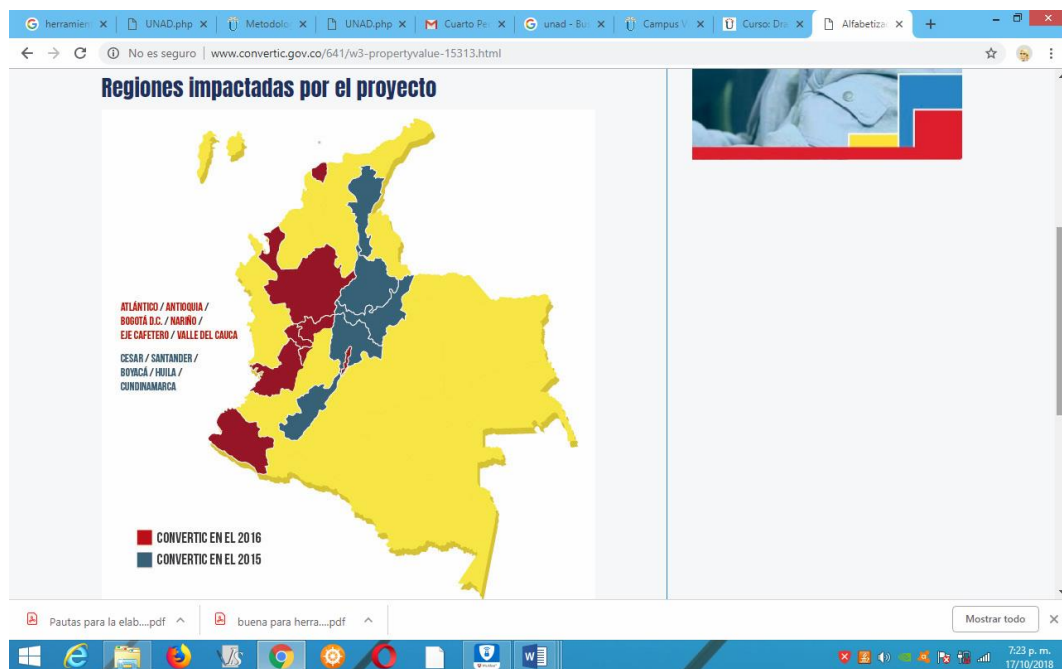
herramien × | UNAD.php × | Metodolo × | UNAD.php × | Cuarto Pe × | unad - Bu × | Campus V × | Curso: Dr × | Alfabetiza ×

No es seguro | www.convertic.gov.co/641/w3-propertyvalue-15313.html

Regiones impactadas por el proyecto

ATLÁNTICO / ANTIOQUIA / BOGOTÁ D.C. / NARIÑO / EJE CAFETERO / VALLE DEL CAUCA

CESAR / SANTANDER / BOYACÁ / HUILA / CUNDINAMARCA

CONVERTIC EN EL 2016

CONVERTIC EN EL 2015

Pautas para la elab....pdf ^ | buena para herra....pdf ^

Mostrar todo ×

7:23 p. m.
17/10/2018